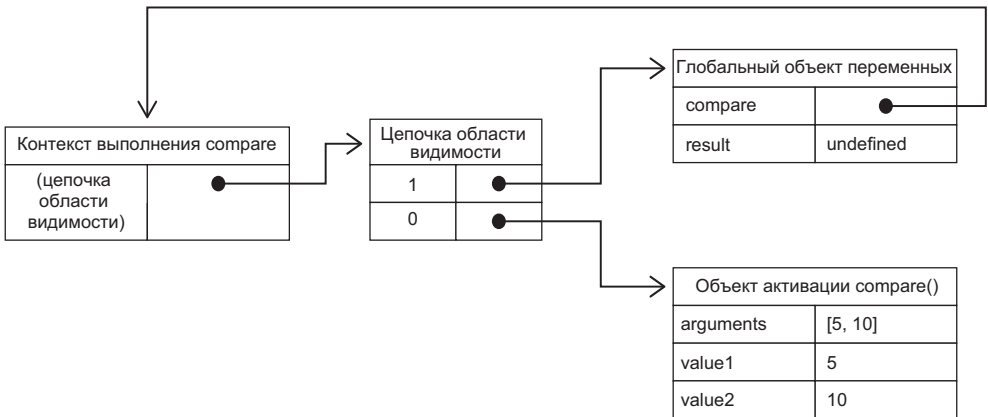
Глобальный объект переменных

| compare | |
|---|---|
| result | undefined |

Контекст выполнения compare

(цепочка области видимости)

Цепочка области видимости

| 1 | |
|---|---|
| 0 | |

Объект активации compare()

| arguments | [5, 10] |
|---|---|
| value1 | 5 |
| value2 | 10 |